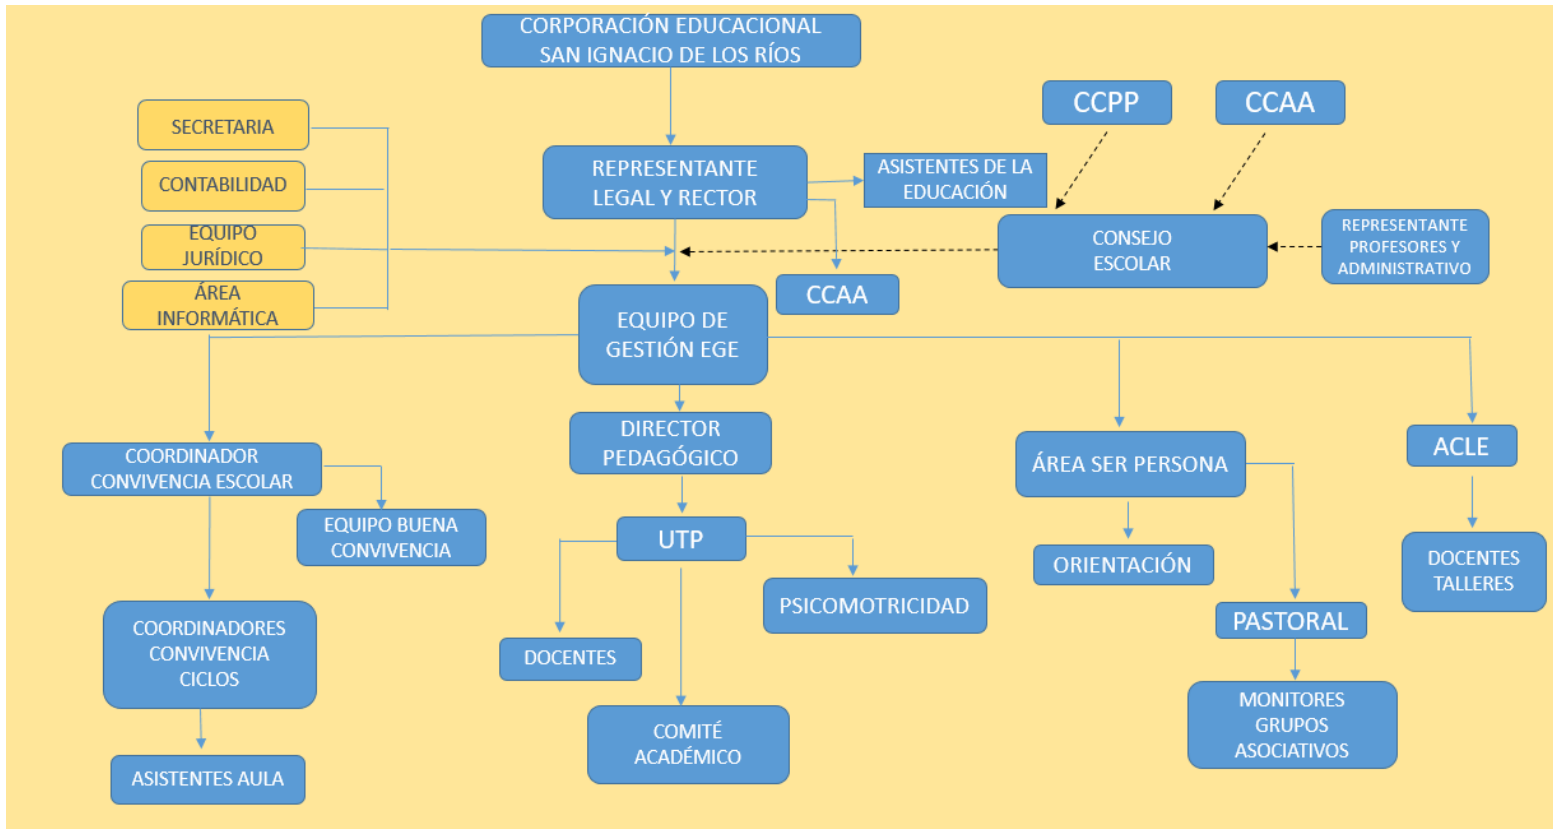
CORPORACIÓN EDUCACIONAL SAN IGNACIO DE LOS RÍOS

SECRETARIA

CONTABILIDAD

EQUIPO JURÍDICO

ÁREA INFORMÁTICA

REPRESENTANTE LEGAL Y RECTOR

ASISTENTES DE LA EDUCACIÓN

CCPP

CCAA

CONSEJO ESCOLAR

REPRESENTANTE PROFESORES Y ADMINISTRATIVO

CCAA

EQUIPO DE GESTIÓN EGE

COORDINADOR CONVIVENCIA ESCOLAR

EQUIPO BUENA CONVIVENCIA

COORDINADORES CONVIVENCIA CICLOS

ASISTENTES AULA

DIRECTOR PEDAGÓGICO

UTP

DOCENTES

PSICOMOTRICIDAD

COMITÉ ACADÉMICO

ÁREA SER PERSONA

ORIENTACIÓN

PASTORAL

MONITORES GRUPOS ASOCIATIVOS

ACLE

DOCENTES TALLERES